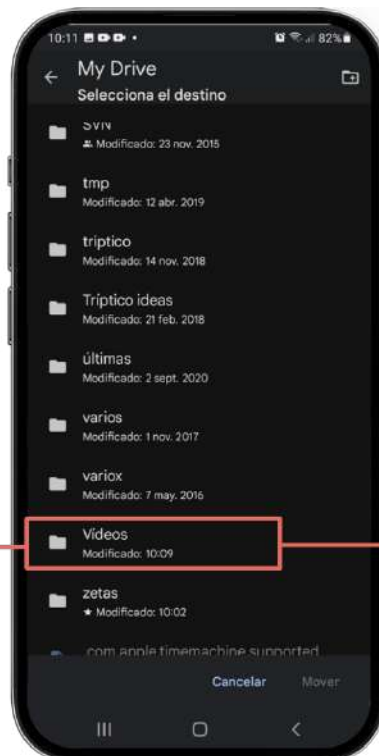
10:11 82%

My Drive
Selecciona el destino

SVN
Modificado: 23 nov. 2015

tmp
Modificado: 12 abr. 2019

triptico
Modificado: 14 nov. 2018

Triptico ideas
Modificado: 21 feb. 2018

últimas
Modificado: 2 sept. 2020

varios
Modificado: 1 nov. 2017

variox
Modificado: 7 may. 2016

Vídeos
Modificado: 10:09

zetas
★ Modificado: 10:02

.com.apple.timemachine.supported

Cancelar Mover